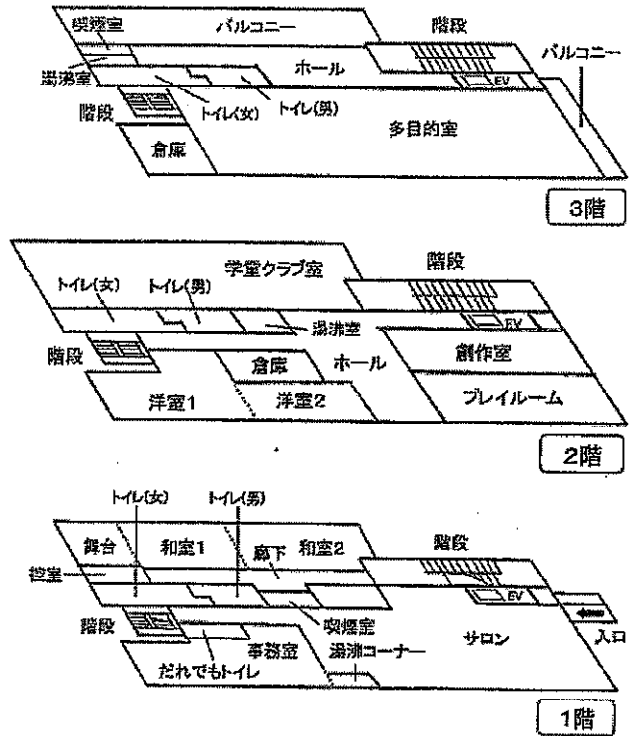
喫煙室
バルコニー
階段
湯沸室
ホール
EV
バルコニー
階段
トイレ(女)
トイレ(男)
多目的室
倉庫
3階

トイレ(女)
トイレ(男)
学童クラブ室
階段
湯沸室
EV
階段
倉庫
ホール
創作室
洋室1
洋室2
プレイルーム
2階

トイレ(女)
トイレ(男)
舞台
和室1
廊下
和室2
階段
控室
EV
喫煙室
階段
事務室
サロン
入口
湯沸コーナー
だれでもトイレ
1階